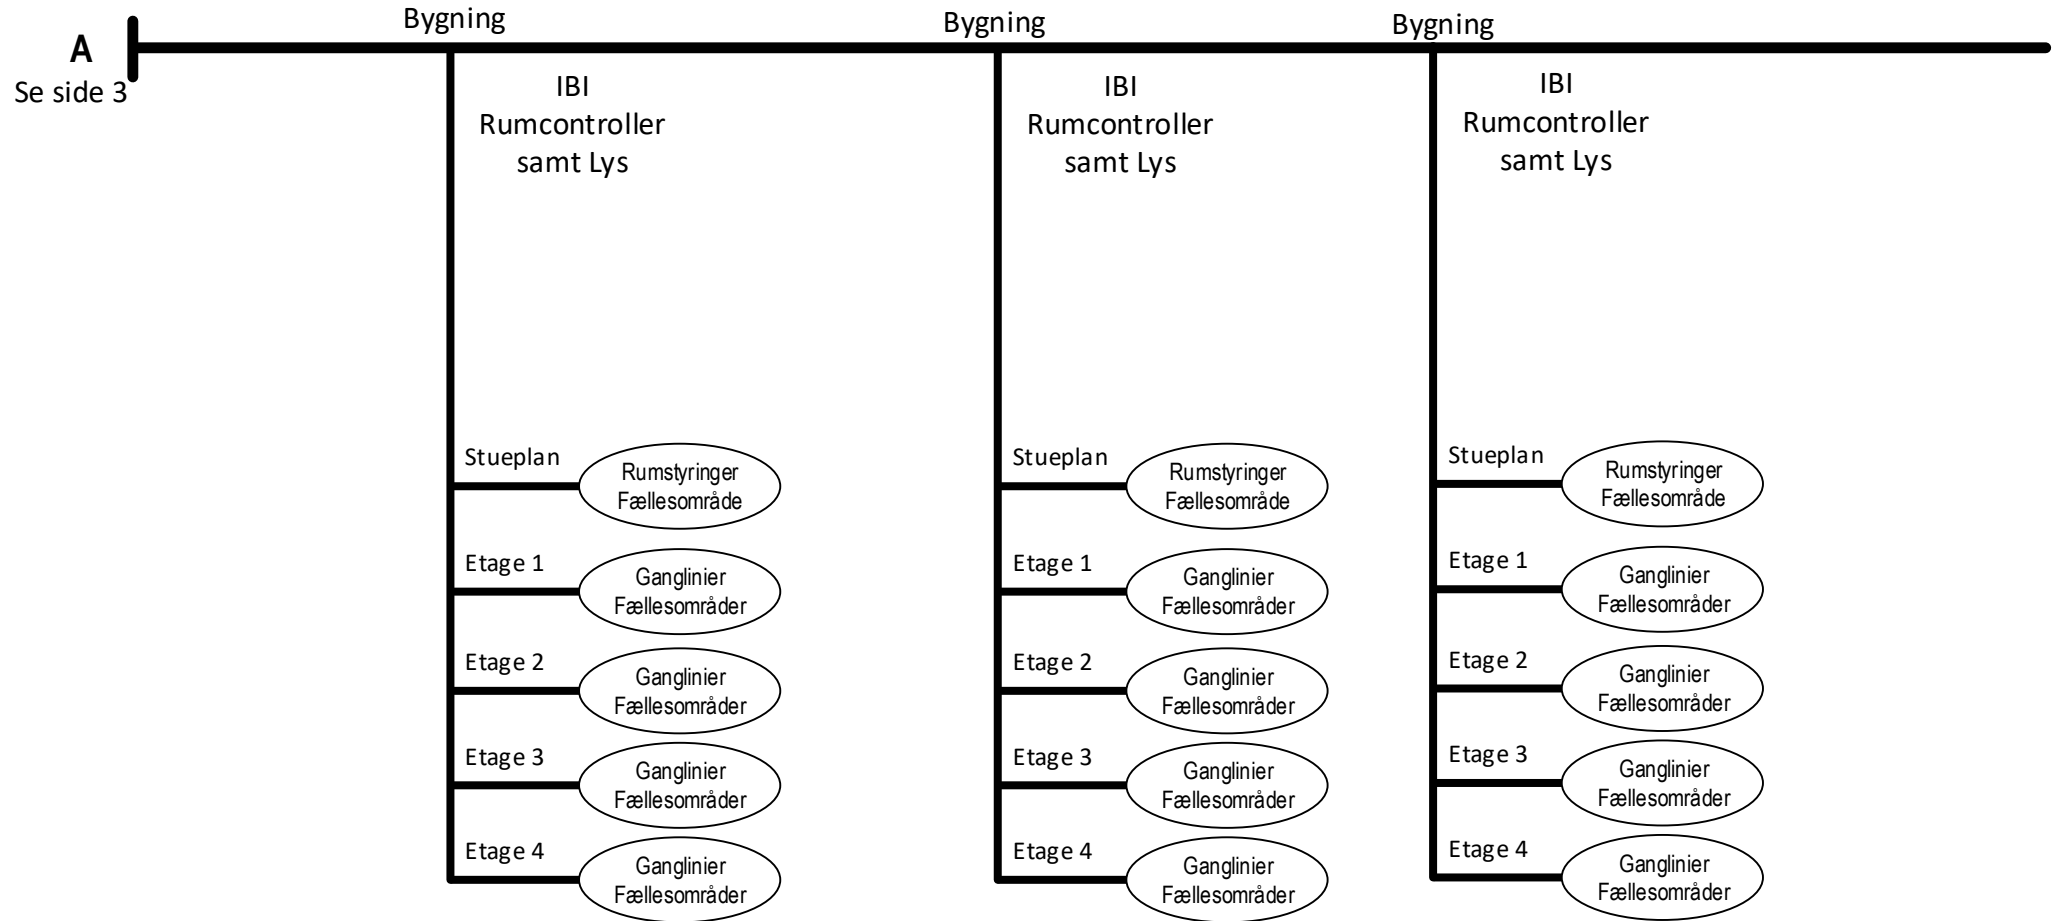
A
Se side 3

Bygning
IBI
Rumcontroller
samt Lys

Stueplan
Rumstyringer
Fællesområde

Etage 1
Ganglinier
Fællesområder

Etage 2
Ganglinier
Fællesområder

Etage 3
Ganglinier
Fællesområder

Etage 4
Ganglinier
Fællesområder

Bygning
IBI
Rumcontroller
samt Lys

Stueplan
Rumstyringer
Fællesområde

Etage 1
Ganglinier
Fællesområder

Etage 2
Ganglinier
Fællesområder

Etage 3
Ganglinier
Fællesområder

Etage 4
Ganglinier
Fællesområder

Bygning
IBI
Rumcontroller
samt Lys

Stueplan
Rumstyringer
Fællesområde

Etage 1
Ganglinier
Fællesområder

Etage 2
Ganglinier
Fællesområder

Etage 3
Ganglinier
Fællesområder

Etage 4
Ganglinier
Fællesområder